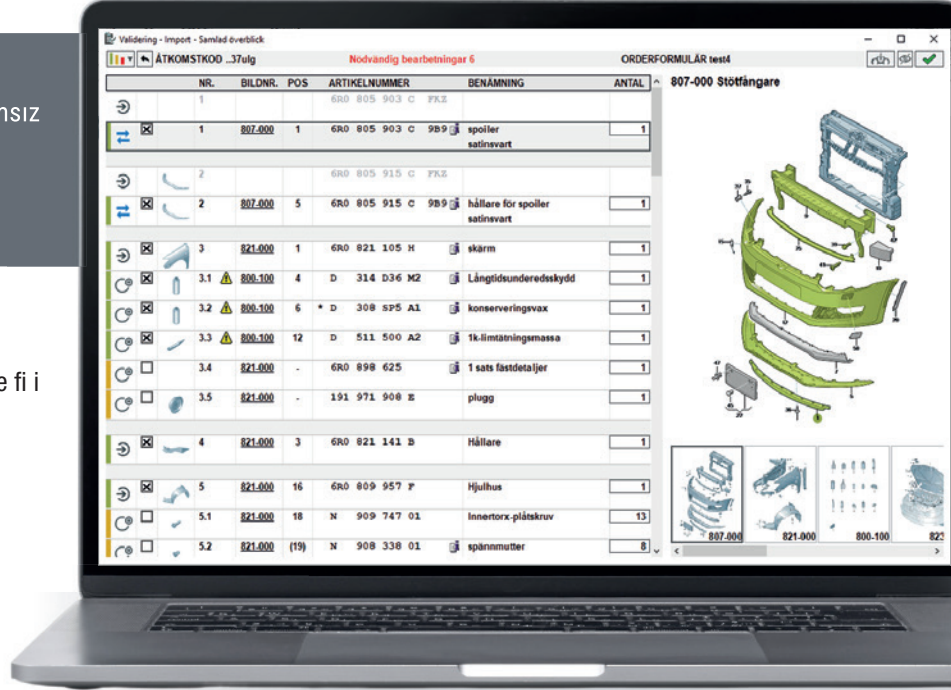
nsiz

e fi i

Validering - Import - Samlad överblick

ÅTKOMSTKOD ...37ulg

Nödvändig bearbetningar 6

ORDERFORMULÄR test4

| | | NR. | BILDNR. | POS | ARTIKELNUMMER | BENÄMNING | ANTAL |
|---|---|---|---|---|---|---|---|
| | | 1 | | | 6R0 805 903 C FKZ | | |
| | ☒ | 1 | 807-000 | 1 | 6R0 805 903 C 9B9 | spoiler satinsvart | 1 |
| | | 2 | | | 6R0 805 915 C FKZ | | |
| | ☒ | 2 | 807-000 | 5 | 6R0 805 915 C 9B9 | hållare för spoiler satinsvart | 1 |
| | ☒ | 3 | 821-000 | 1 | 6R0 821 105 H | skärm | 1 |
| | ☒ | 3.1 | 800-100 | 4 | D 314 D36 M2 | Långtidsunderedsskydd | 1 |
| | ☒ | 3.2 | 800-100 | 6 | * D 308 SP5 A1 | konserveringsvax | 1 |
| | ☒ | 3.3 | 800-100 | 12 | D 511 500 A2 | 1k-limtätningsmassa | 1 |
| | ☐ | 3.4 | 821-000 | - | 6R0 898 625 | 1 sats fästdetaljer | 1 |
| | ☐ | 3.5 | 821-000 | - | 191 971 908 E | plugg | 1 |
| | ☒ | 4 | 821-000 | 3 | 6R0 821 141 B | Hållare | 1 |
| | ☒ | 5 | 821-000 | 16 | 6R0 809 957 F | Hjulhus | 1 |
| | ☐ | 5.1 | 821-000 | 18 | N 909 747 01 | Innertorx-plåtskruv | 13 |
| | ☐ | 5.2 | 821-000 | (19) | N 908 338 01 | spännmutter | 8 |

807-000 Stötfångare

807-000 821-000 800-100 823